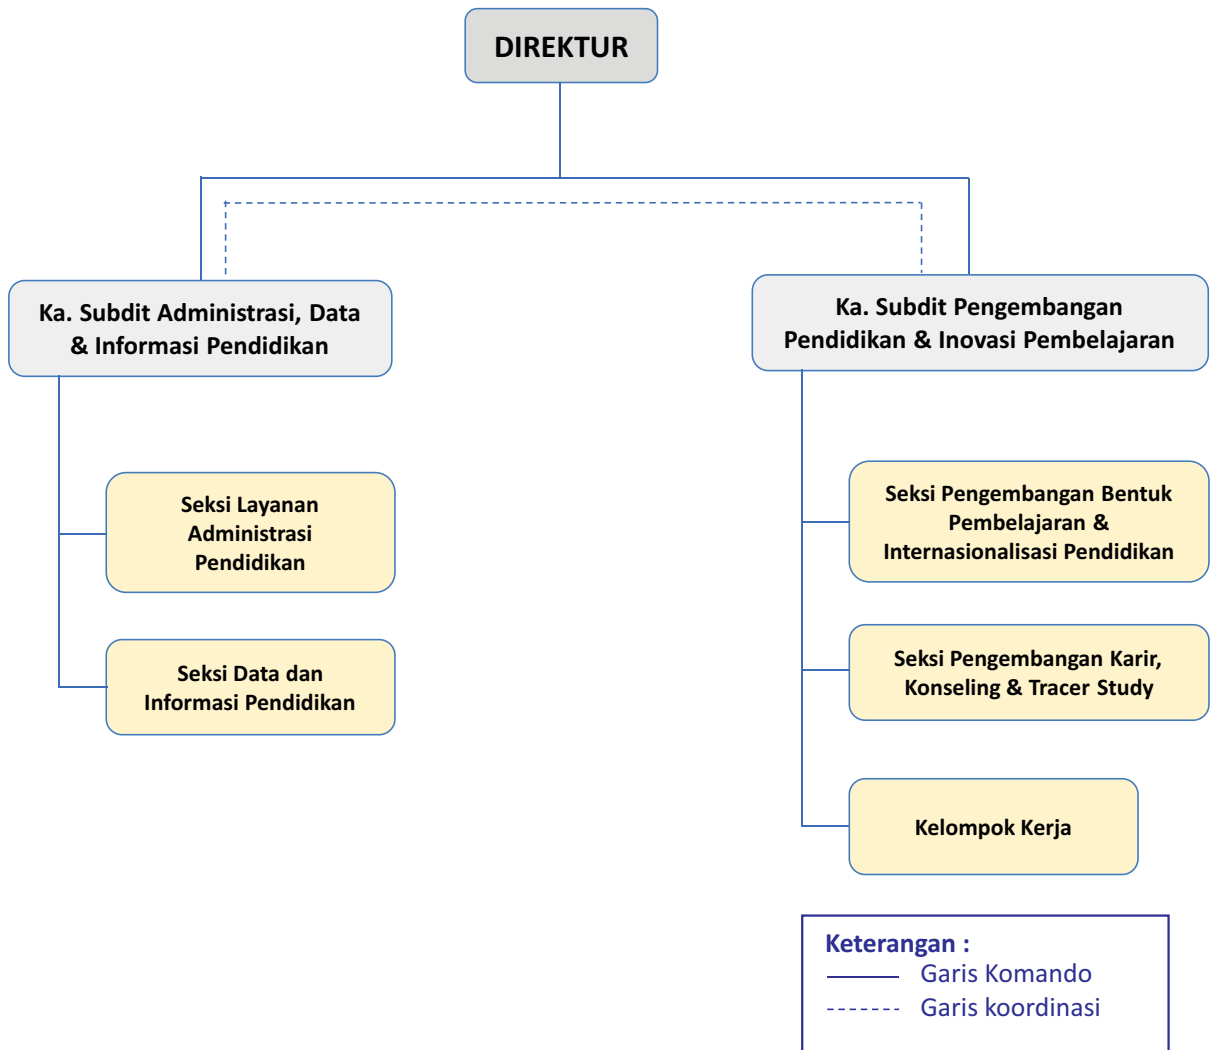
DIREKTUR

Ka. Subdit Administrasi, Data & Informasi Pendidikan

Ka. Subdit Pengembangan Pendidikan & Inovasi Pembelajaran

Seksi Layanan Administrasi Pendidikan

Seksi Data dan Informasi Pendidikan

Seksi Pengembangan Bentuk Pembelajaran & Internasionalisasi Pendidikan

Seksi Pengembangan Karir, Konseling & Tracer Study

Kelompok Kerja

Keterangan :
Garis Komando
Garis koordinasi